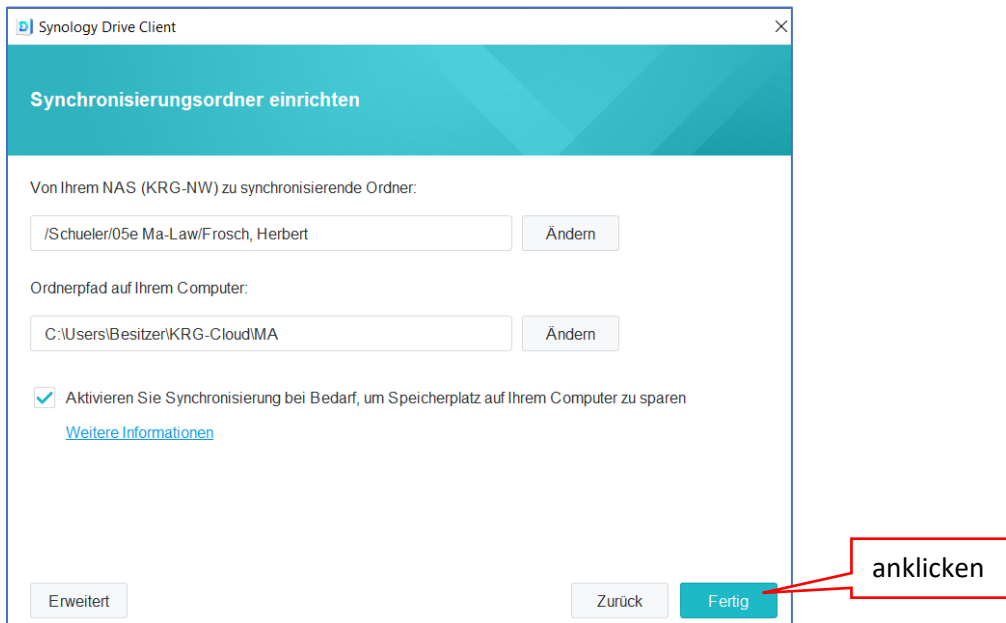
Synology Drive Client

Synchronisierungsordner einrichten

Von Ihrem NAS (KRG-NW) zu synchronisierende Ordner:

/Schueler/05e Ma-Law/Frosch, Herbert

Ändern

Ordnerpfad auf Ihrem Computer:

C:\Users\Besitzer\KRG-Cloud\MA

Ändern

Aktivieren Sie Synchronisierung bei Bedarf, um Speicherplatz auf Ihrem Computer zu sparen

Weitere Informationen

Erweitert

Zurück

Fertig

anklicken